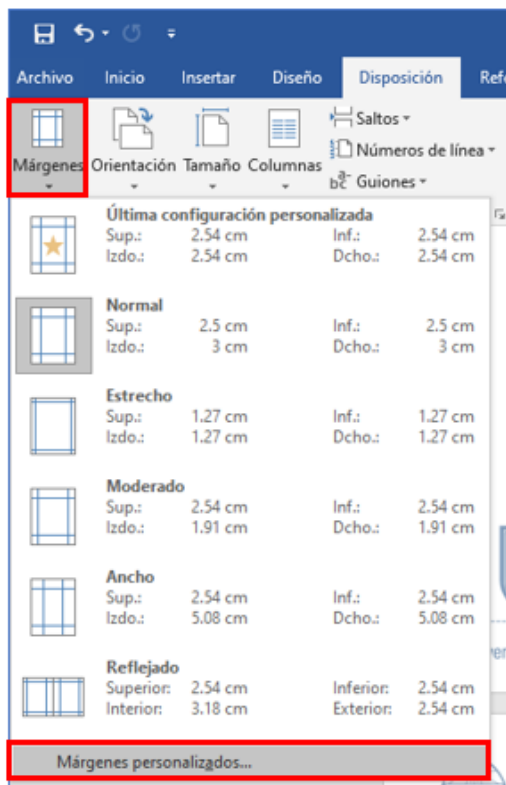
Archivo Inicio Insertar Diseño Disposición Refe

Márgenes Orientación Tamaño Columnas

Saltos
Números de línea
Guiones

Última configuración personalizada
Sup.: 2.54 cm Inf.: 2.54 cm
Izdo.: 2.54 cm Dcho.: 2.54 cm

Normal
Sup.: 2.5 cm Inf.: 2.5 cm
Izdo.: 3 cm Dcho.: 3 cm

Estrecho
Sup.: 1.27 cm Inf.: 1.27 cm
Izdo.: 1.27 cm Dcho.: 1.27 cm

Moderado
Sup.: 2.54 cm Inf.: 2.54 cm
Izdo.: 1.91 cm Dcho.: 1.91 cm

Ancho
Sup.: 2.54 cm Inf.: 2.54 cm
Izdo.: 5.08 cm Dcho.: 5.08 cm

Reflejado
Superior: 2.54 cm Inferior: 2.54 cm
Interior: 3.18 cm Exterior: 2.54 cm

Márgenes personalizados...